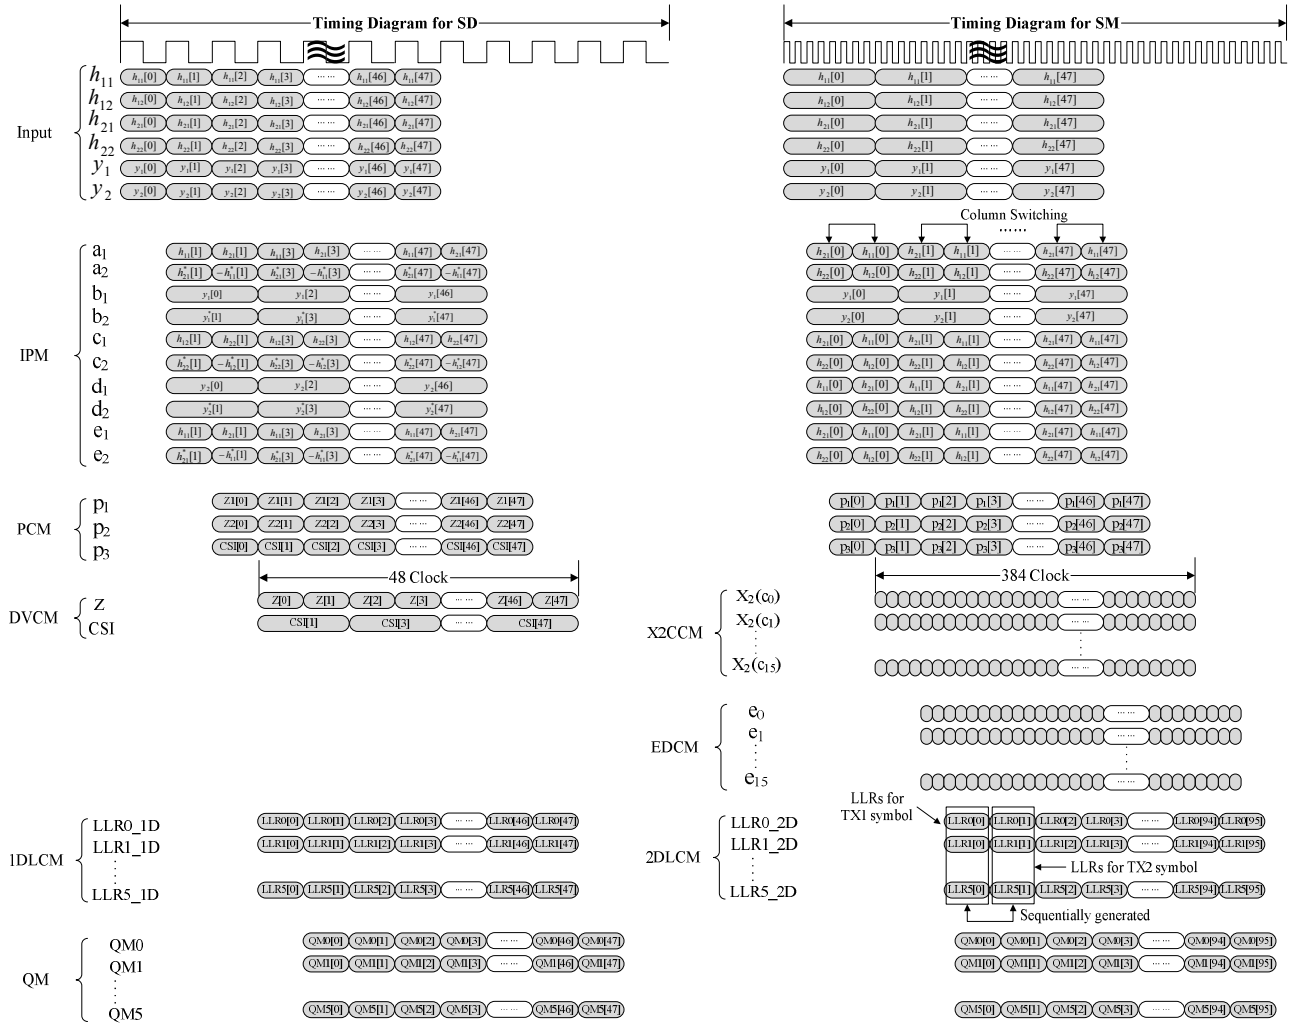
Timing Diagram for SD

Timing Diagram for SM

Input
$h_{11}$ $h_{11}[0]$ $h_{11}[1]$ $h_{11}[2]$ $h_{11}[3]$ ...... $h_{11}[46]$ $h_{11}[47]$
$h_{12}$ $h_{12}[0]$ $h_{12}[1]$ $h_{12}[2]$ $h_{12}[3]$ ...... $h_{12}[46]$ $h_{12}[47]$
$h_{21}$ $h_{21}[0]$ $h_{21}[1]$ $h_{21}[2]$ $h_{21}[3]$ ...... $h_{21}[46]$ $h_{21}[47]$
$h_{22}$ $h_{22}[0]$ $h_{22}[1]$ $h_{22}[2]$ $h_{22}[3]$ ...... $h_{22}[46]$ $h_{22}[47]$
$y_1$ $y_1[0]$ $y_1[1]$ $y_1[2]$ $y_1[3]$ ...... $y_1[46]$ $y_1[47]$
$y_2$ $y_2[0]$ $y_2[1]$ $y_2[2]$ $y_2[3]$ ...... $y_2[46]$ $y_2[47]$

$h_{11}[0]$ $h_{11}[1]$ ...... $h_{11}[47]$
$h_{12}[0]$ $h_{12}[1]$ ...... $h_{12}[47]$
$h_{21}[0]$ $h_{21}[1]$ ...... $h_{21}[47]$
$h_{22}[0]$ $h_{22}[1]$ ...... $h_{22}[47]$
$y_1[0]$ $y_1[1]$ ...... $y_1[47]$
$y_2[0]$ $y_2[1]$ ...... $y_2[47]$

Column Switching
......

IPM
$a_1$ $h_{11}[1]$ $h_{21}[1]$ $h_{11}[3]$ $h_{21}[3]$ ...... $h_{11}[47]$ $h_{21}[47]$
$a_2$ $h_{21}^*[1]$ $-h_{11}^*[1]$ $h_{21}^*[3]$ $-h_{11}^*[3]$ ...... $h_{21}^*[47]$ $-h_{11}^*[47]$
$b_1$ $y_1[0]$ $y_1[2]$ ...... $y_1[46]$
$b_2$ $y_1^*[1]$ $y_1^*[3]$ ...... $y_1^*[47]$
$c_1$ $h_{12}[1]$ $h_{22}[1]$ $h_{12}[3]$ $h_{22}[3]$ ...... $h_{12}[47]$ $h_{22}[47]$
$c_2$ $h_{22}^*[1]$ $-h_{12}^*[1]$ $h_{22}^*[3]$ $-h_{12}^*[3]$ ...... $h_{22}^*[47]$ $-h_{12}^*[47]$
$d_1$ $y_2[0]$ $y_2[2]$ ...... $y_2[46]$
$d_2$ $y_2^*[1]$ $y_2^*[3]$ ...... $y_2^*[47]$
$e_1$ $h_{11}[1]$ $h_{21}[1]$ $h_{11}[3]$ $h_{21}[3]$ ...... $h_{11}[47]$ $h_{21}[47]$
$e_2$ $h_{21}^*[1]$ $-h_{11}^*[1]$ $h_{21}^*[3]$ $-h_{11}^*[3]$ ...... $h_{21}^*[47]$ $-h_{11}^*[47]$

$h_{21}[0]$ $h_{11}[0]$ $h_{21}[1]$ $h_{11}[1]$ ...... $h_{21}[47]$ $h_{11}[47]$
$h_{22}[0]$ $h_{12}[0]$ $h_{22}[1]$ $h_{12}[1]$ ...... $h_{22}[47]$ $h_{12}[47]$
$y_1[0]$ $y_1[1]$ ...... $y_1[47]$
$y_2[0]$ $y_2[1]$ ...... $y_2[47]$
$h_{21}[0]$ $h_{11}[0]$ $h_{21}[1]$ $h_{11}[1]$ ...... $h_{21}[47]$ $h_{11}[47]$
$h_{22}[0]$ $h_{12}[0]$ $h_{22}[1]$ $h_{12}[1]$ ...... $h_{22}[47]$ $h_{12}[47]$
$h_{11}[0]$ $h_{21}[0]$ $h_{11}[1]$ $h_{21}[1]$ ...... $h_{11}[47]$ $h_{21}[47]$
$h_{12}[0]$ $h_{22}[0]$ $h_{12}[1]$ $h_{22}[1]$ ...... $h_{12}[47]$ $h_{22}[47]$
$h_{21}[0]$ $h_{11}[0]$ $h_{21}[1]$ $h_{11}[1]$ ...... $h_{21}[47]$ $h_{11}[47]$
$h_{22}[0]$ $h_{12}[0]$ $h_{22}[1]$ $h_{12}[1]$ ...... $h_{22}[47]$ $h_{12}[47]$

PCM
$p_1$ Z1[0] Z1[1] Z1[2] Z1[3] ...... Z1[46] Z1[47]
$p_2$ Z2[0] Z2[1] Z2[2] Z2[3] ...... Z2[46] Z2[47]
$p_3$ CSI[0] CSI[1] CSI[2] CSI[3] ...... CSI[46] CSI[47]

$p_1[0]$ $p_1[1]$ $p_1[2]$ $p_1[3]$ ...... $p_1[46]$ $p_1[47]$
$p_2[0]$ $p_2[1]$ $p_2[2]$ $p_2[3]$ ...... $p_2[46]$ $p_2[47]$
$p_3[0]$ $p_3[1]$ $p_3[2]$ $p_3[3]$ ...... $p_3[46]$ $p_3[47]$

48 Clock

DVCM
Z Z[0] Z[1] Z[2] Z[3] ...... Z[46] Z[47]
CSI CSI[1] CSI[3] ...... CSI[47]

384 Clock

X2CCM
$X_2(c_0)$ ......
$X_2(c_1)$ ......
$X_2(c_{15})$

EDCM
$e_0$ ......
$e_1$ ......
$e_{15}$

1DLCM
LLR0_1D LLR0[0] LLR0[1] LLR0[2] LLR0[3] ...... LLR0[46] LLR0[47]
LLR1_1D LLR1[0] LLR1[1] LLR1[2] LLR1[3] ...... LLR1[46] LLR1[47]
LLR5_1D LLR5[0] LLR5[1] LLR5[2] LLR5[3] ...... LLR5[46] LLR5[47]

LLRs for TX1 symbol

2DLCM
LLR0_2D LLR0[0] LLR0[1] LLR0[2] LLR0[3] ...... LLR0[94] LLR0[95]
LLR1_2D LLR1[0] LLR1[1] LLR1[2] LLR1[3] ...... LLR1[94] LLR1[95]
LLR5_2D LLR5[0] LLR5[1] LLR5[2] LLR5[3] ...... LLR5[94] LLR5[95]

LLRs for TX2 symbol
Sequentially generated

QM
QM0 QM0[0] QM0[1] QM0[2] QM0[3] ...... QM0[46] QM0[47]
QM1 QM1[0] QM1[1] QM1[2] QM1[3] ...... QM1[46] QM1[47]
QM5 QM5[0] QM5[1] QM5[2] QM5[3] ...... QM5[46] QM5[47]

QM0[0] QM0[1] QM0[2] QM0[3] ...... QM0[94] QM0[95]
QM1[0] QM1[1] QM1[2] QM1[3] ...... QM1[94] QM1[95]
QM5[0] QM5[1] QM5[2] QM5[3] ...... QM5[94] QM5[95]